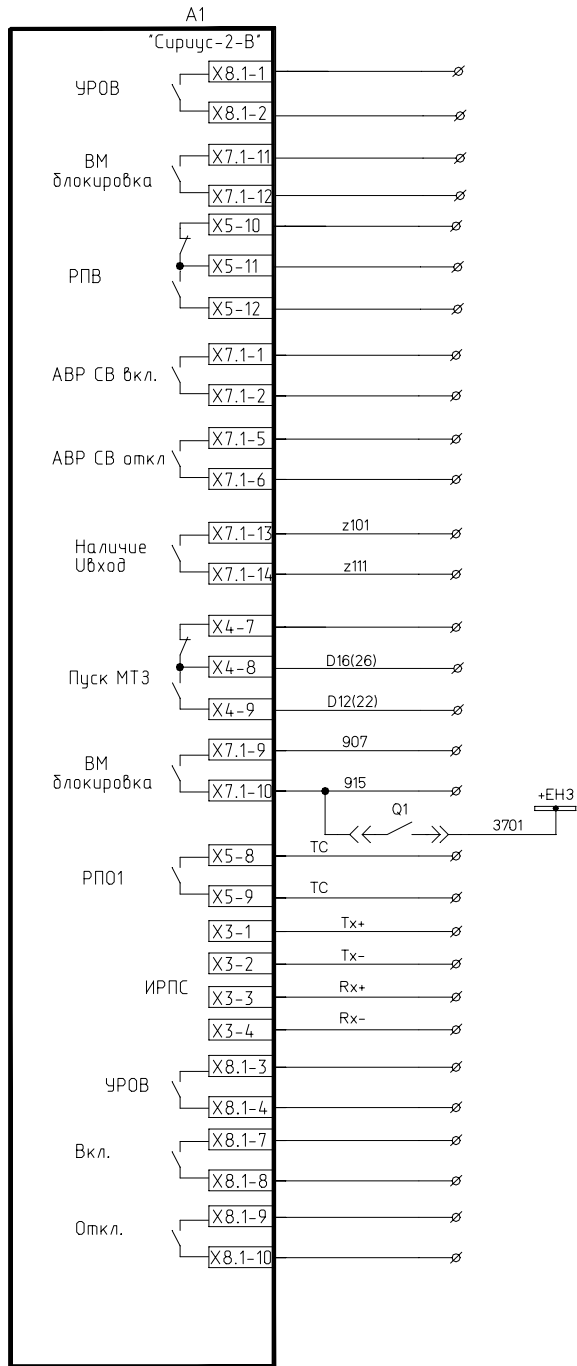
A1

"Сириус-2-В"

УРОВ
X8.1-1
X8.1-2

ВМ блокировка
X7.1-11
X7.1-12

РПВ
X5-10
X5-11
X5-12

АВР СВ вкл.
X7.1-1
X7.1-2

АВР СВ откл
X7.1-5
X7.1-6

Наличие Uвход
X7.1-13
z101
X7.1-14
z111

Пуск МТЗ
X4-7
X4-8
D16(26)
X4-9
D12(22)

ВМ блокировка
X7.1-9
907
X7.1-10
915

Q1
3701
+ЕН3

РПО1
X5-8
TC
X5-9
TC

ИРПС
X3-1
Tx+
X3-2
Tx-
X3-3
Rx+
X3-4
Rx-

УРОВ
X8.1-3
X8.1-4

Вкл.
X8.1-7
X8.1-8

Откл.
X8.1-9
X8.1-10